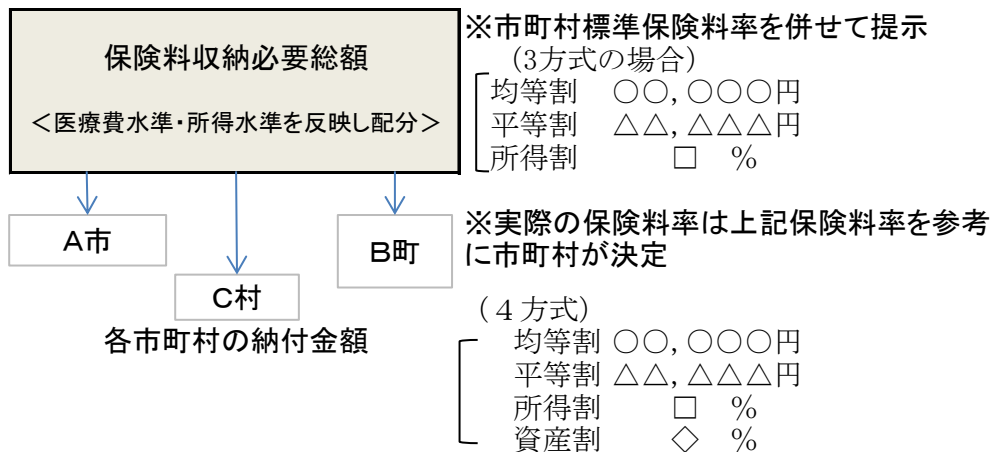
保険料収納必要総額

＜医療費水準・所得水準を反映し配分＞

A市

C村

B町

各市町村の納付金額

※市町村標準保険料率を併せて提示
（3方式の場合）
均等割　○○, ○○○円
平等割　△△, △△△円
所得割　　□　%

※実際の保険料率は上記保険料率を参考に市町村が決定

（４方式）
均等割 ○○, ○○○円
平等割 △△, △△△円
所得割　　□　%
資産割　　◇　%